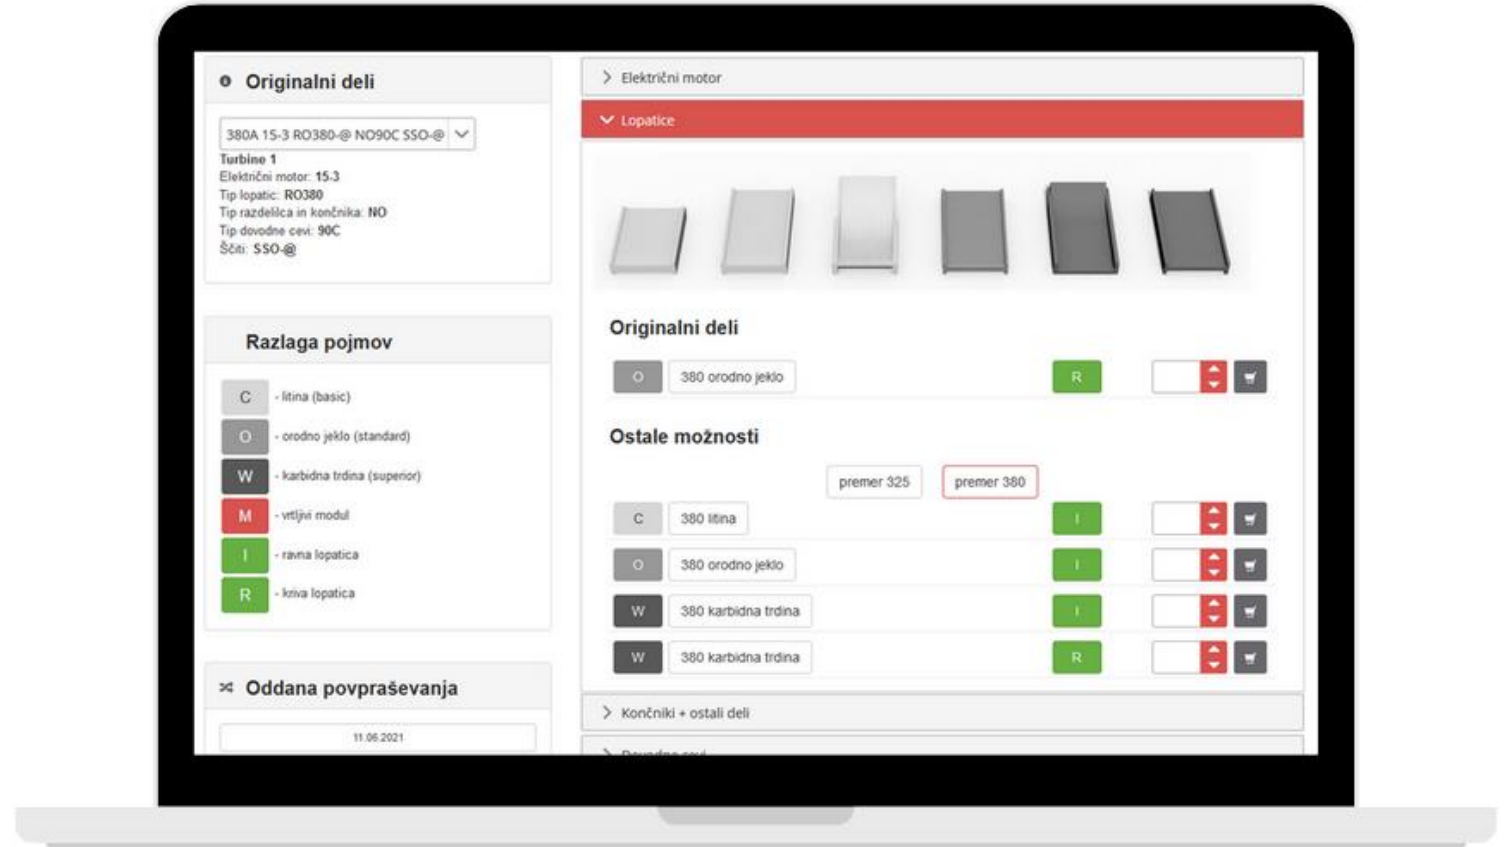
Originalni deli

380A 15-3 RO380-@ NO90C SSO-@

Turbine 1
Električni motor: 15-3
Tip lopatic: RO380
Tip razdelilca in končnika: NO
Tip dovodne cevi: 90C
Ščiti: SSO-@

Razlaga pojmov

C - litina (basic)
O - orodno jeklo (standard)
W - karbidna trdina (superior)
M - vrtljivi modul
I - ravna lopatica
R - kriva lopatica

Oddana povpraševanja

11.06.2021

Električni motor

Lopatice

Originalni deli

| O | 380 orodno jeklo | R |
|---|---|---|

Ostale možnosti

premer 325 premer 380

| C | 380 litina | I |
|---|---|---|
| O | 380 orodno jeklo | I |
| W | 380 karbidna trdina | I |
| W | 380 karbidna trdina | R |

Končniki + ostali deli

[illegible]